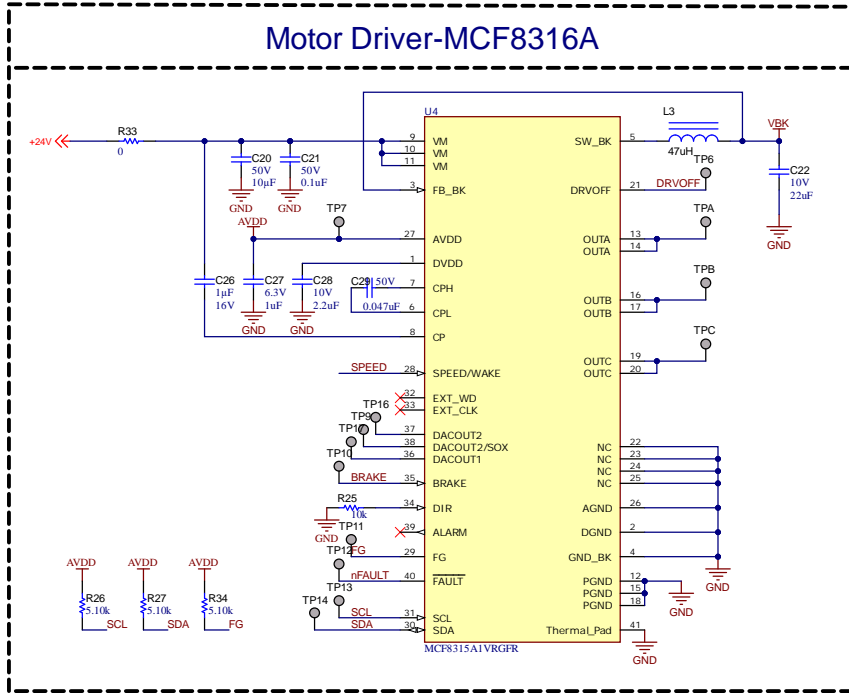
Motor Driver-MCF8316A

+24V
R33
0
C20
50V
10µF
GND
C21
50V
0.1uF
GND
AVDD
TP7
C26
1µF
16V
C27
6.3V
1uF
GND
C28
10V
2.2uF
GND
C29 50V
0.047uF
SPEED
TP16
TP9
TP17
TP10
BRAKE
R25
10k
GND
TP11
TP12 FG
nFAULT
TP13
TP14
SCL
SDA
AVDD
R26
5.10k
SCL
AVDD
R27
5.10k
SDA
AVDD
R34
5.10k
FG

U4
9 VM
10 VM
11 VM
3 FB_BK
27 AVDD
1 DVDD
7 CPH
6 CPL
8 CP
28 SPEED/WAKE
32 EXT_WD
33 EXT_CLK
37 DACOUT2
38 DACOUT2/SOX
36 DACOUT1
35 BRAKE
34 DIR
39 ALARM
29 FG
40 FAULT
31 SCL
30 SDA
MCF8315A1VRGFR

SW_BK 5
DRVOFF 21
OUTA 13
OUTA 14
OUTB 16
OUTB 17
OUTC 19
OUTC 20
NC 22
NC 23
NC 24
NC 25
AGND 26
DGND 2
GND_BK 4
PGND 12
PGND 15
PGND 18
Thermal_Pad 41

L3
47uH
TP6
DRVOFF
VBK
C22
10V
22uF
GND
TPA
TPB
TPC
GND
GND
GND